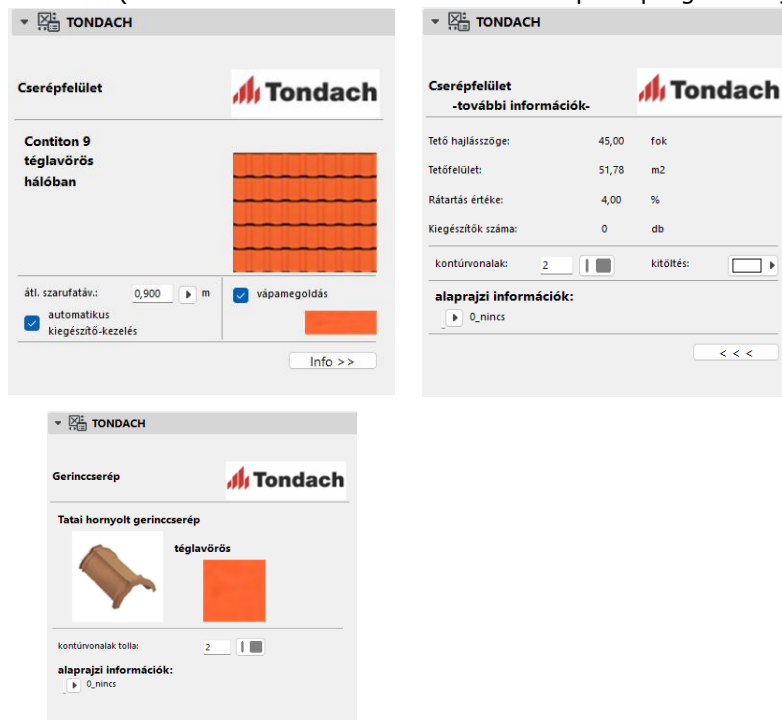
TONDACH

Cserépfelület

Tondach

Contiton 9 téglavörös hálóban

átl. szarufatáv.: 0,900 m

vápamegoldás

automatikus kiegészítő-kezelés

Info >>

TONDACH

Cserépfelület -további információk-

Tondach

| | | |
|---|---|---|
| Tető hajlásszöge: | 45,00 | fok |
| Tetőfelület: | 51,78 | m2 |
| Rátartás értéke: | 4,00 | % |
| Kiegészítők száma: | 0 | db |

kontúrvonalak: 2 kitöltés:

alaprajzi információk:

0_nincs

< < <

TONDACH

Gerinccserép

Tondach

Tatai hornyolt gerinccserép

téglavörös

kontúrvonalak tolla: 2

alaprajzi információk:

0_nincs